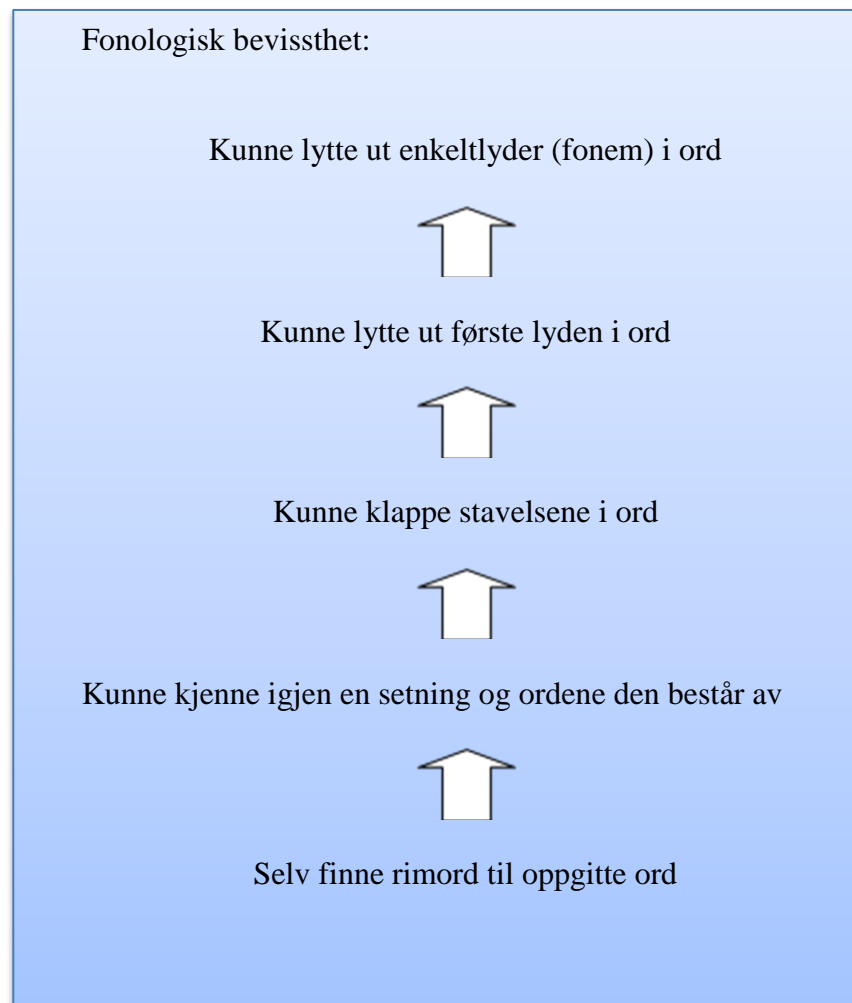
Fonologisk bevissthet:

Kunne lytte ut enkeltlyder (fonem) i ord

Kunne lytte ut første lyden i ord

Kunne klappe stavelsene i ord

Kunne kjenne igjen en setning og ordene den består av

Selv finne rimord til oppgitte ord